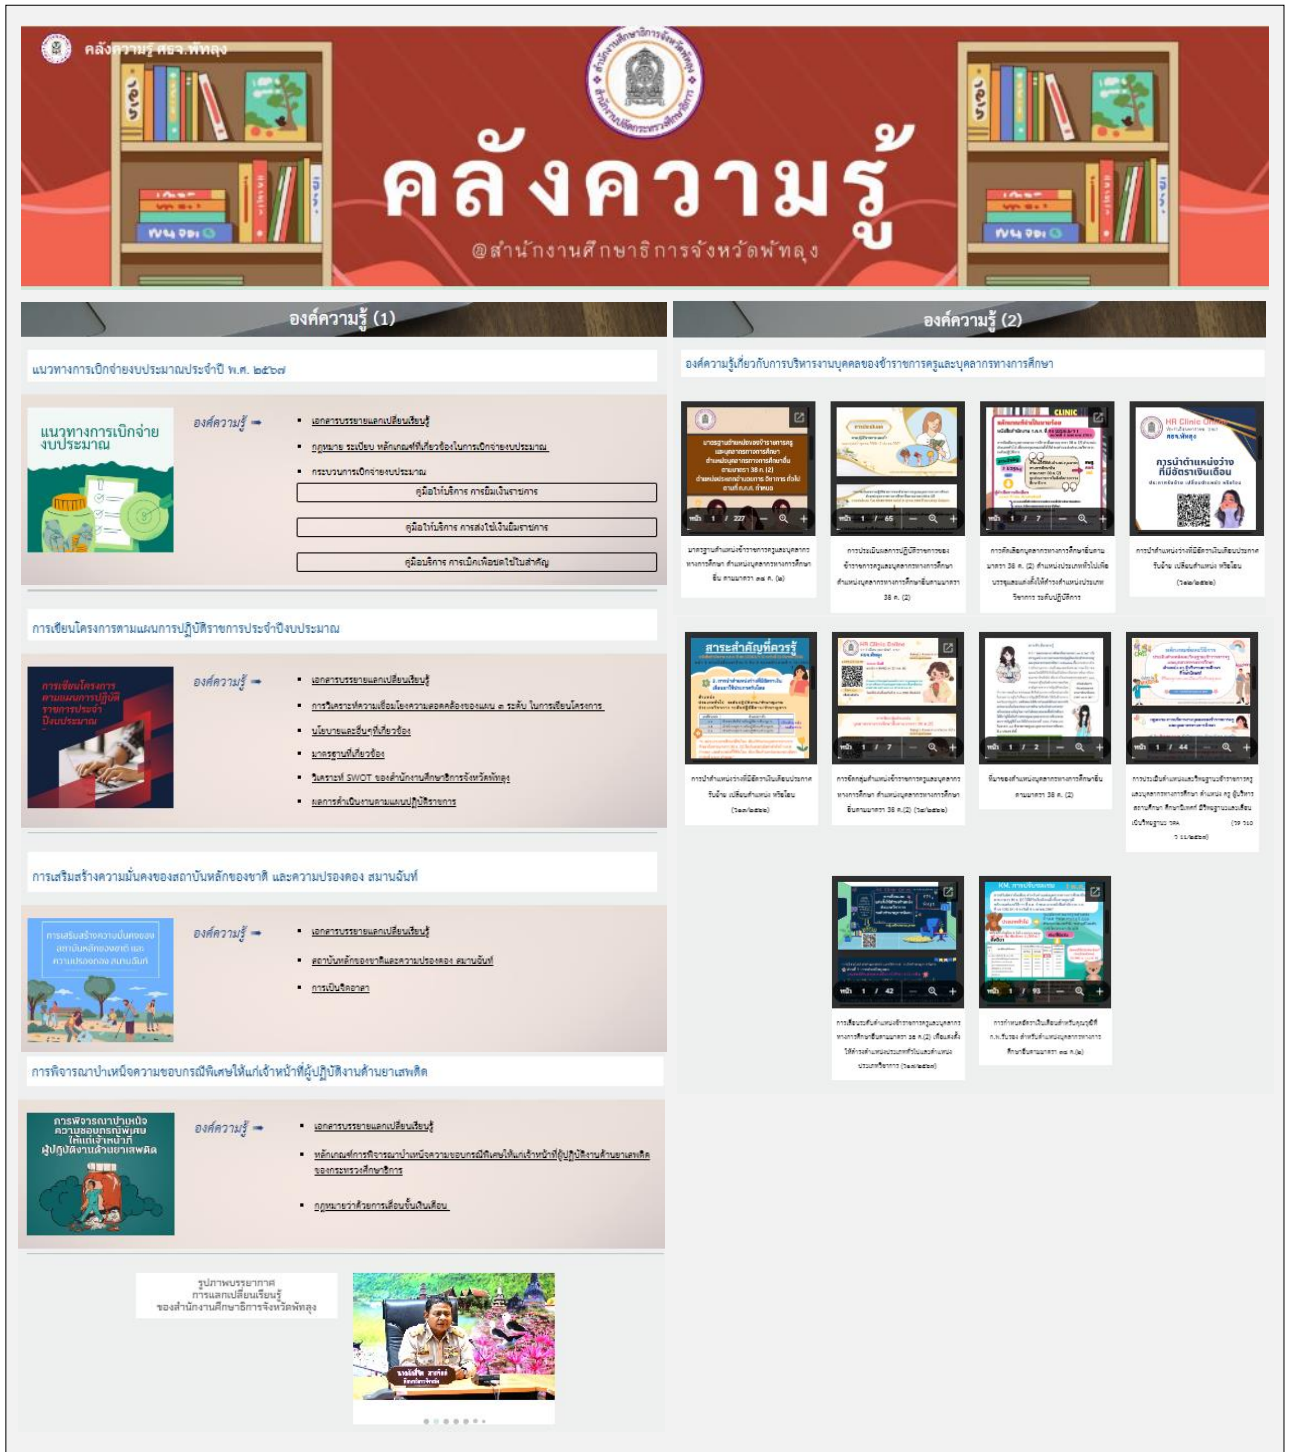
คลังความรู้ ศธจ.พัทลุง

คลังความรู้

@สำนักงานศึกษาธิการจังหวัดพัทลุง

องค์ความรู้ (1)

แนวทางการเบิกจ่ายงบประมาณประจำปี พ.ศ. ๒๕๖๗

แนวทางการเบิกจ่ายงบประมาณ

องค์ความรู้ ➡

- เอกสารบรรยายแลกเปลี่ยนเรียนรู้
- กฎหมาย ระเบียบ หลักเกณฑ์ที่เกี่ยวข้องในการเบิกจ่ายงบประมาณ
- กระบวนการเบิกจ่ายงบประมาณ

คู่มือให้บริการ การยืมเงินราชการ

คู่มือให้บริการ การส่งใช้เงินยืมราชการ

คู่มือบริการ การเบิกเพื่อชดใช้ใบสำคัญ

การเขียนโครงการตามแผนการปฏิบัติราชการประจำปีงบประมาณ

การเขียนโครงการ ตามแผนการปฏิบัติราชการประจำปีงบประมาณ

องค์ความรู้ ➡

- เอกสารบรรยายแลกเปลี่ยนเรียนรู้
- การวิเคราะห์ความเชื่อมโยงความสอดคล้องของแผน ๓ ระดับ ในการเขียนโครงการ
- นโยบายและอื่นๆที่เกี่ยวข้อง
- มาตรฐานที่เกี่ยวข้อง
- วิเคราะห์ SWOT ของสำนักงานศึกษาธิการจังหวัดพัทลุง
- ผลการดำเนินงานตามแผนปฏิบัติราชการ

การเสริมสร้างความมั่นคงของสถาบันหลักของชาติ และความปรองดอง สมานฉันท์

การเสริมสร้างความมั่นคงของสถาบันหลักของชาติ และความปรองดอง สมานฉันท์

องค์ความรู้ ➡

- เอกสารบรรยายแลกเปลี่ยนเรียนรู้
- สถาบันหลักของชาติและความปรองดอง สมานฉันท์
- การเป็นจิตอาสา

การพิจารณาบำเหน็จความชอบกรณีพิเศษให้แก่เจ้าหน้าที่ผู้ปฏิบัติงานด้านยาเสพติด

การพิจารณาบำเหน็จความชอบกรณีพิเศษให้แก่เจ้าหน้าที่ผู้ปฏิบัติงานด้านยาเสพติด

องค์ความรู้ ➡

- เอกสารบรรยายแลกเปลี่ยนเรียนรู้
- หลักเกณฑ์การพิจารณาบำเหน็จความชอบกรณีพิเศษให้แก่เจ้าหน้าที่ผู้ปฏิบัติงานด้านยาเสพติด ของกระทรวงศึกษาธิการ
- กฎหมายว่าด้วยการเลื่อนขั้นเงินเดือน

รูปภาพบรรยากาศ การแลกเปลี่ยนเรียนรู้ ของสำนักงานศึกษาธิการจังหวัดพัทลุง

องค์ความรู้ (2)

องค์ความรู้เกี่ยวกับการบริหารงานบุคคลของข้าราชการครูและบุคลากรทางการศึกษา

มาตรฐานตำแหน่งข้าราชการครูและบุคลากรทางการศึกษา ตำแหน่งบุคลากรทางการศึกษาอื่น ตามมาตรา ๓๘ ค. (๒)

การประเมินผลการปฏิบัติราชการของข้าราชการครูและบุคลากรทางการศึกษา ตำแหน่งบุคลากรทางการศึกษาอื่นตามมาตรา 38 ค. (2)

การคัดเลือกบุคลากรทางการศึกษาอื่นตามมาตรา 38 ค. (2) ตำแหน่งประเภททั่วไปเพื่อบรรจุและแต่งตั้งให้ดำรงตำแหน่งประเภทวิชาการ ระดับปฏิบัติการ

การนำตำแหน่งว่างที่มีอัตราเงินเดือนประเภทวิชาการ เปลี่ยนตำแหน่ง หรือโอน (๖๑/๒๕๖๖)

HR Clinic Online
การนำตำแหน่งว่างที่มีอัตราเงินเดือน

สาระสำคัญที่ควรรู้

การนำตำแหน่งว่างที่มีอัตราเงินเดือนประเภทวิชาการ เปลี่ยนตำแหน่ง หรือโอน (๖๑/๒๕๖๖)

การจัดกลุ่มตำแหน่งข้าราชการครูและบุคลากรทางการศึกษา ตำแหน่งบุคลากรทางการศึกษาอื่นตามมาตรา 38 ค.(2) (๖๑/๒๕๖๖)

หน้าที่ของตำแหน่งบุคลากรทางการศึกษาอื่น ตามมาตรา 38 ค. (2)

การประเมินตำแหน่งและวิทยฐานะข้าราชการครูและบุคลากรทางการศึกษา ตำแหน่ง ครู ผู้บริหารสถานศึกษา ศึกษานิเทศก์ มีวิทยฐานะและเลื่อนเป็นวิทยฐานะ

การเลื่อนระดับตำแหน่งข้าราชการครูและบุคลากรทางการศึกษาอื่นตามมาตรา 38 ค.(2) เพื่อแต่งตั้งให้ดำรงตำแหน่งประเภทที่ไม่แตกต่างตำแหน่งประเภทวิชาการ (๖๑/๒๕๖๖)

KM. การบริหารงาน

การกำหนดอัตราเงินเดือนสำหรับคุณวุฒิที่ ก.พ.รับรอง สำหรับตำแหน่งบุคลากรทางการศึกษาอื่นตามมาตรา ๓๘ ค.(๒)